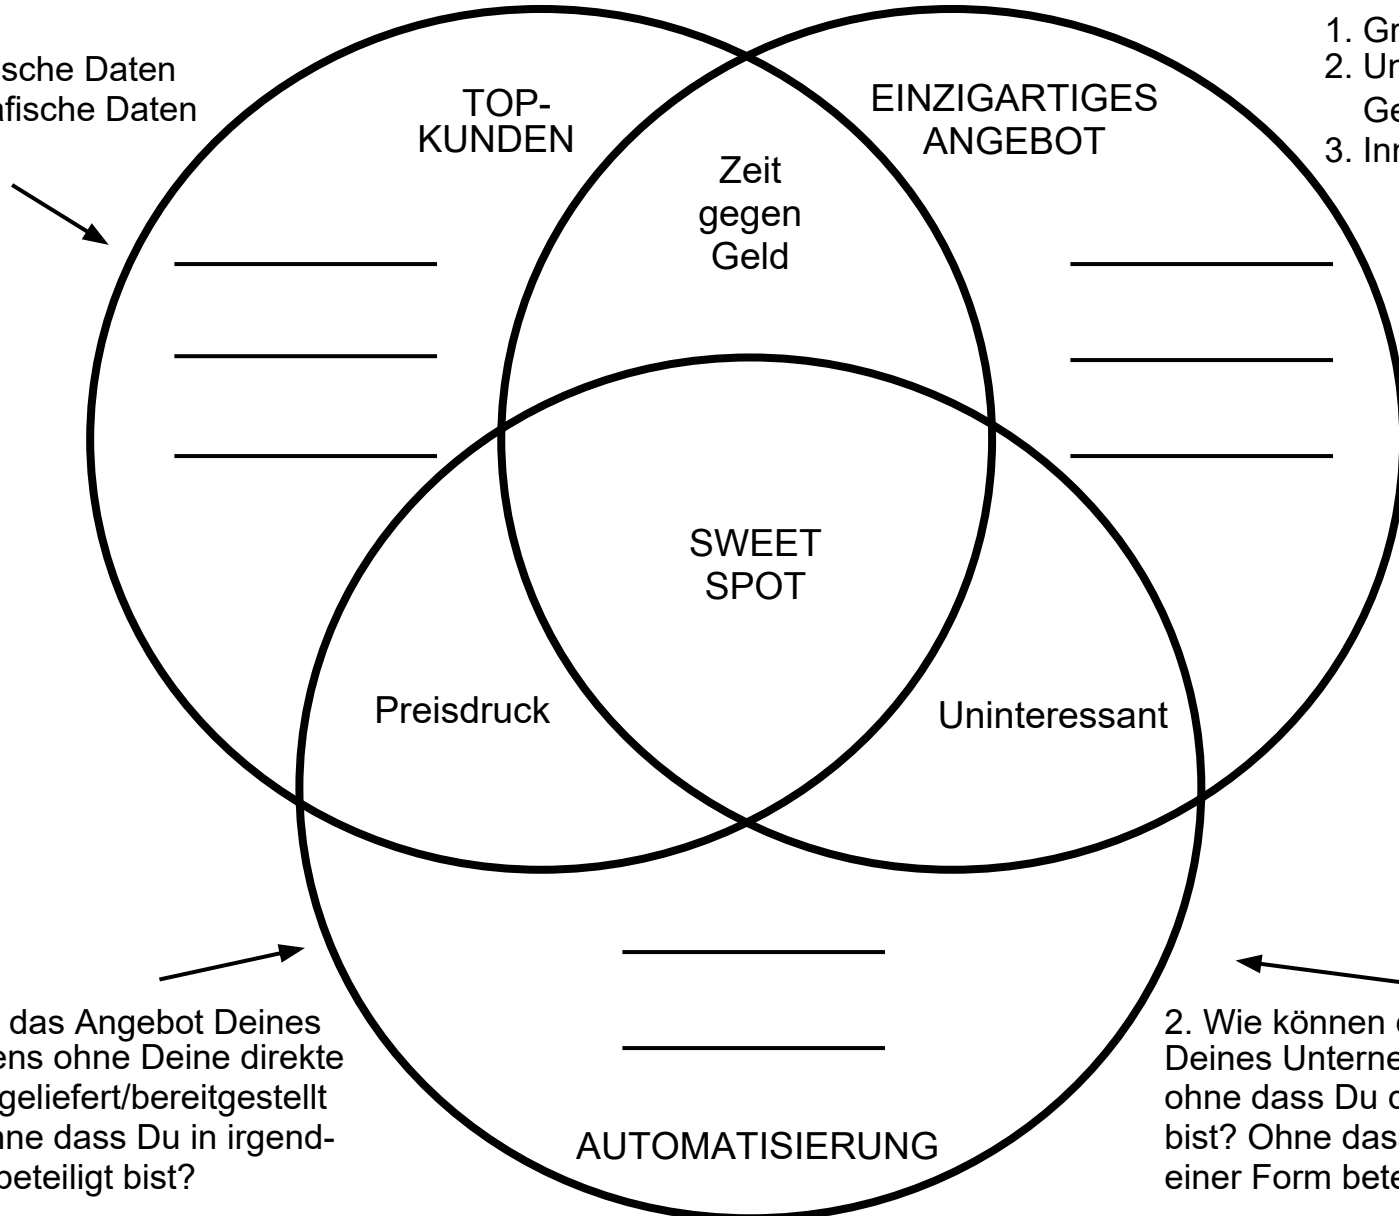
sche Daten
afische Daten

TOP-KUNDEN

EINZIGARTIGES ANGEBOT

1. Gr
2. Ur
Ge
3. Inn

Zeit gegen Geld

SWEET SPOT

Preisdruck

Uninteressant

AUTOMATISIERUNG

das Angebot Deines ens ohne Deine direkte geliefert/bereitgestellt hne dass Du in irgend- beteiligt bist?

2. Wie können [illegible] Deines Unterne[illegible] ohne dass Du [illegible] bist? Ohne das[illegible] einer Form bete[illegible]